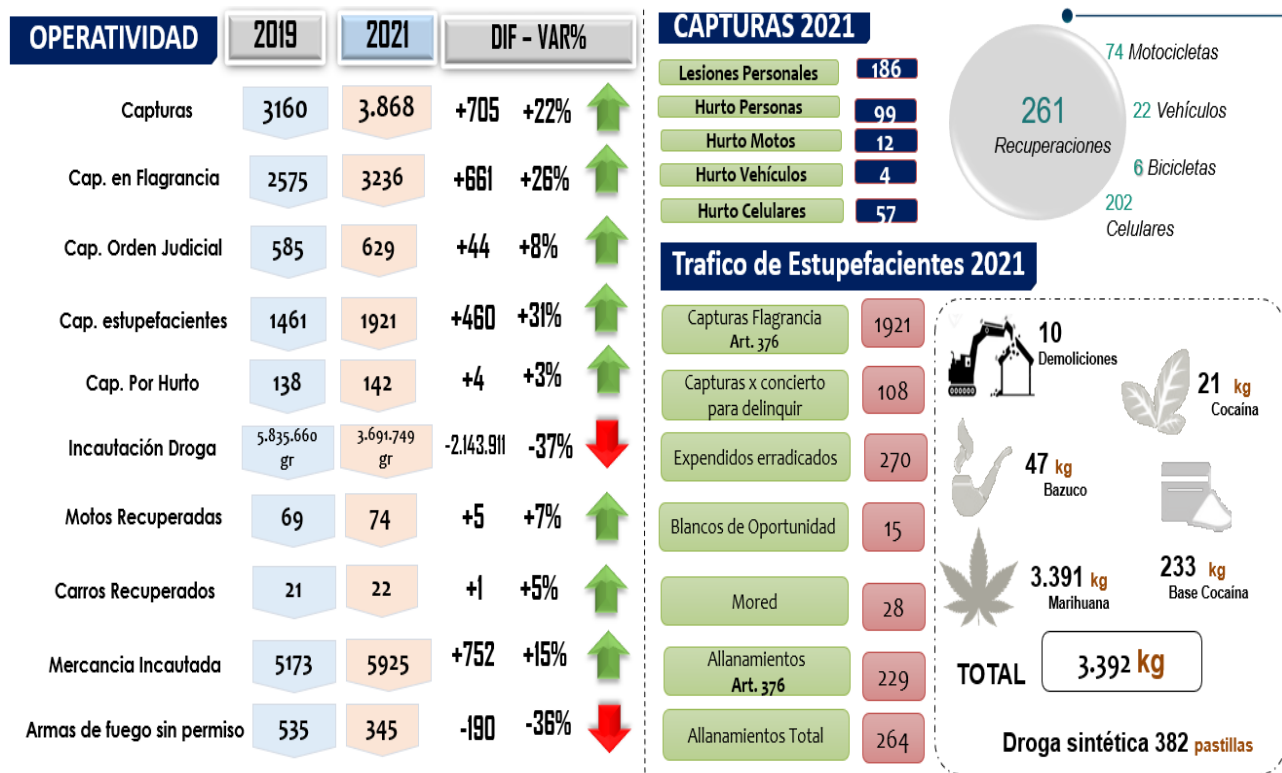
OPERATIVIDAD

| | 2019 | 2021 | DIF - VAR% | |
|---|---|---|---|---|
| Capturas | 3160 | 3.868 | +705 | +22% |
| Cap. en Flagrancia | 2575 | 3236 | +661 | +26% |
| Cap. Orden Judicial | 585 | 629 | +44 | +8% |
| Cap. estupefacientes | 1461 | 1921 | +460 | +31% |
| Cap. Por Hurto | 138 | 142 | +4 | +3% |
| Incautación Droga | 5.835.660 gr | 3.691.749 gr | -2.143.911 | -37% |
| Motos Recuperadas | 69 | 74 | +5 | +7% |
| Carros Recuperados | 21 | 22 | +1 | +5% |
| Mercancia Incautada | 5173 | 5925 | +752 | +15% |
| Armas de fuego sin permiso | 535 | 345 | -190 | -36% |

CAPTURAS 2021

| | |
|---|---|
| Lesiones Personales | 186 |
| Hurto Personas | 99 |
| Hurto Motos | 12 |
| Hurto Vehículos | 4 |
| Hurto Celulares | 57 |

261 Recuperaciones
74 Motocicletas
22 Vehículos
6 Bicicletas
202 Celulares

Trafico de Estupefacientes 2021

| | |
|---|---|
| Capturas Flagrancia Art. 376 | 1921 |
| Capturas x concierto para delinquir | 108 |
| Expendidos erradicados | 270 |
| Blancos de Oportunidad | 15 |
| Mored | 28 |
| Allanamientos Art. 376 | 229 |
| Allanamientos Total | 264 |

10 Demoliciones
21 kg Cocaína
47 kg Bazuco
3.391 kg Marihuana
233 kg Base Cocaína
TOTAL 3.392 kg
Droga sintética 382 pastillas